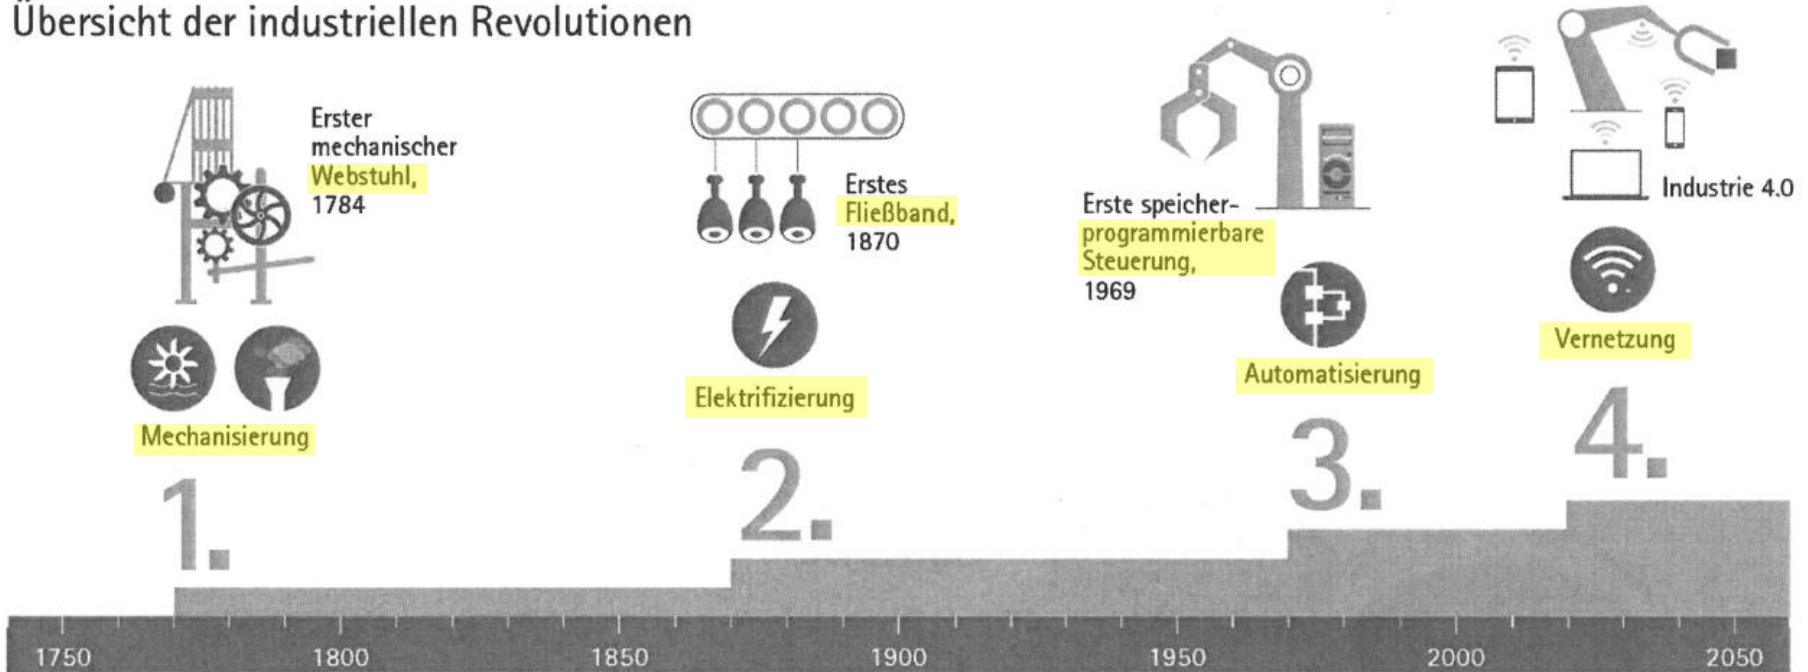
Übersicht der industriellen Revolutionen

Erster mechanischer Webstuhl, 1784

Mechanisierung

1.

Erstes Fließband, 1870

Elektrifizierung

2.

Erste speicherprogrammierbare Steuerung, 1969

Automatisierung

3.

Industrie 4.0

Vernetzung

4.

1750 1800 1850 1900 1950 2000 2050